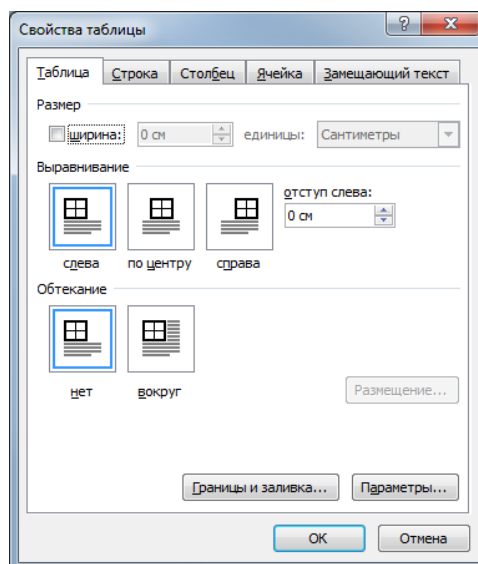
Свойства таблицы

?

x

Таблица | Строка | Столбец | Ячейка | Замещающий текст

Размер

ширина: 0 см единицы: Сантиметры

Выравнивание

отступ слева:

0 см

слева по центру справа

Обтекание

нет вокруг

Размещение...

Границы и заливка... Параметры...

ОК Отмена